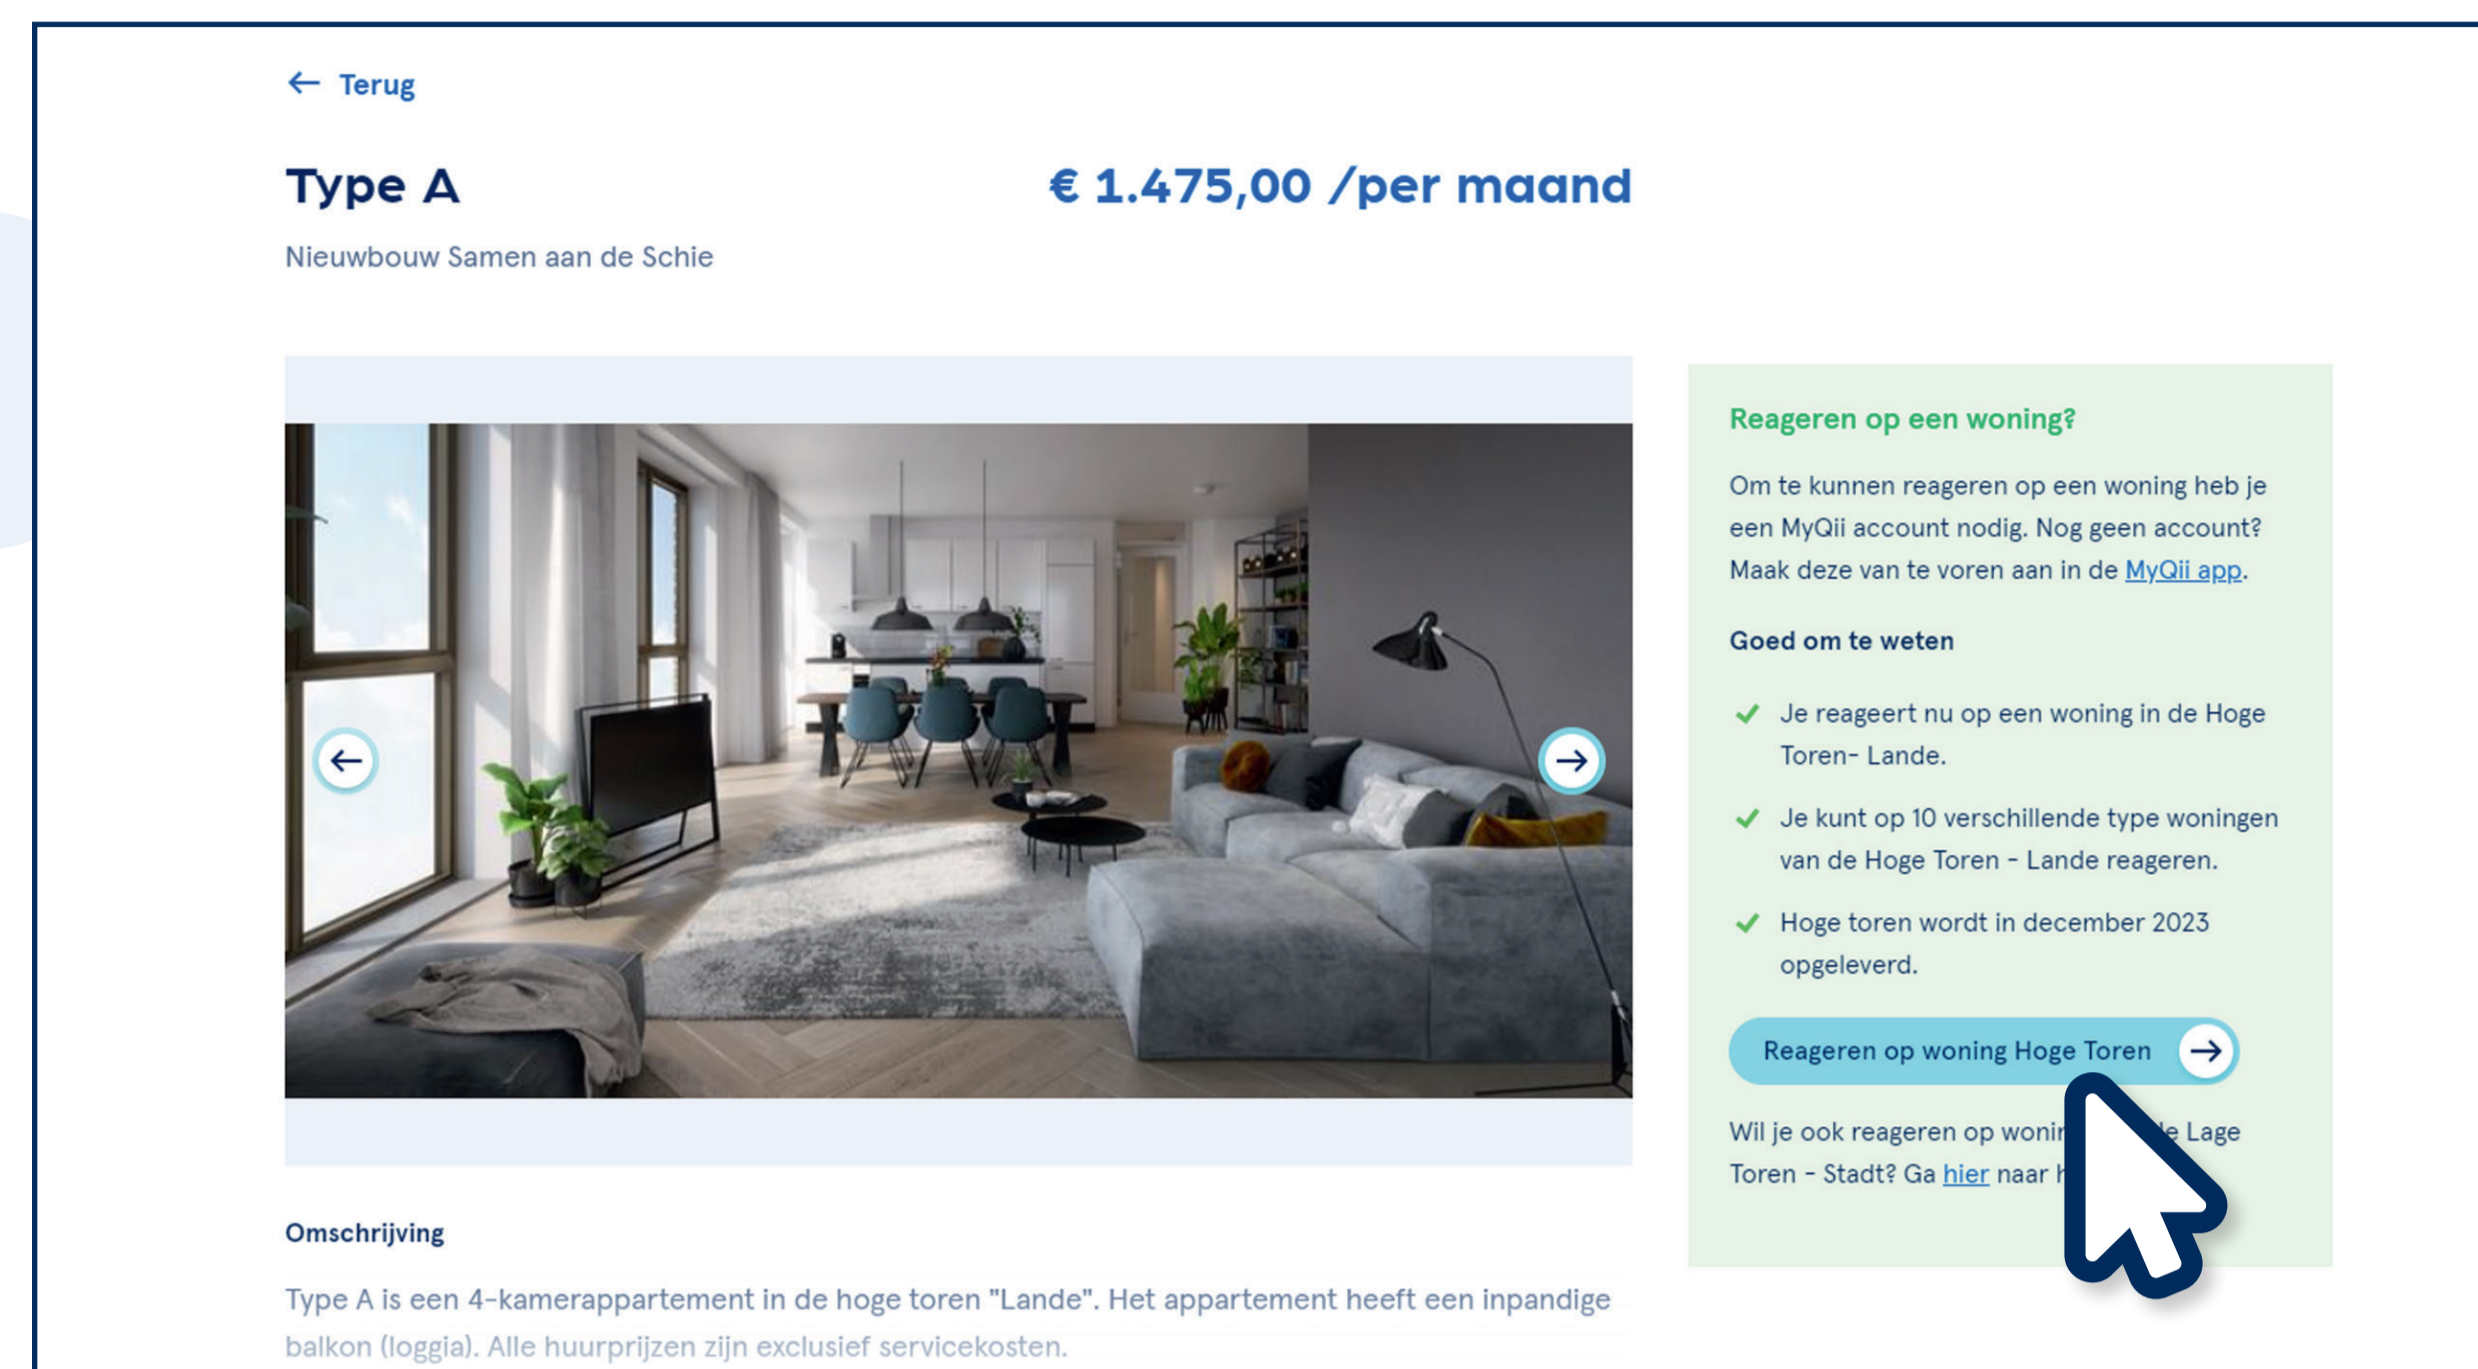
← Terug

Type A

€ 1.475,00 /per maand

Nieuwbouw Samen aan de Schie

Reageren op een woning?

Om te kunnen reageren op een woning heb je een MyQii account nodig. Nog geen account? Maak deze van te voren aan in de MyQii app.

Goed om te weten

Je reageert nu op een woning in de Hoge Toren- Lande.

Je kunt op 10 verschillende type woningen van de Hoge Toren - Lande reageren.

Hoge toren wordt in december 2023 opgeleverd.

Reageren op woning Hoge Toren

Wil je ook reageren op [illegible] Lage Toren - Stadt? Ga hier naar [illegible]

Omschrijving

Type A is een 4-kamerappartement in de hoge toren "Lande". Het appartement heeft een inpandige balkon (loggia). Alle huurprijzen zijn exclusief servicekosten.